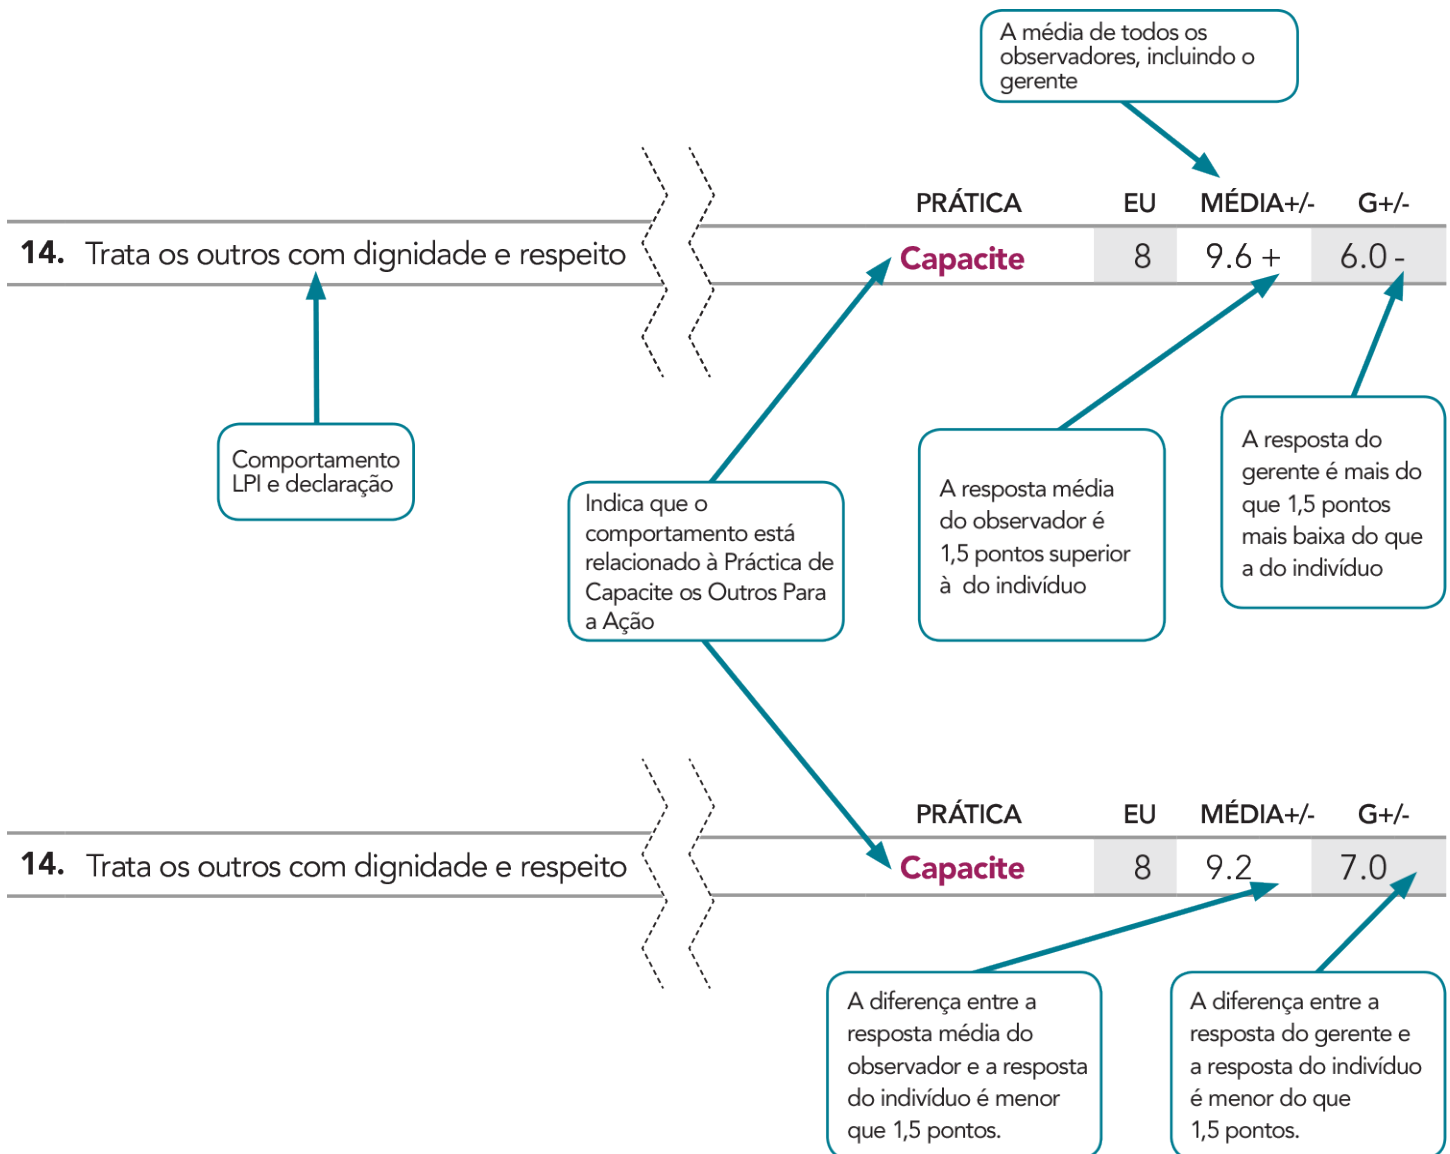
A média de todos os observadores, incluindo o gerente

PRÁTICA EU MÉDIA+/- G+/-

14. Trata os outros com dignidade e respeito Capacite 8 9.6 + 6.0 -

Comportamento LPI e declaração

Indica que o comportamento está relacionado à Práctica de Capacite os Outros Para a Ação

A resposta média do observador é 1,5 pontos superior à do indivíduo

A resposta do gerente é mais do que 1,5 pontos mais baixa do que a do indivíduo

PRÁTICA EU MÉDIA+/- G+/-

14. Trata os outros com dignidade e respeito Capacite 8 9.2 7.0

A diferença entre a resposta média do observador e a resposta do indivíduo é menor que 1,5 pontos.

A diferença entre a resposta do gerente e a resposta do indivíduo é menor do que 1,5 pontos.